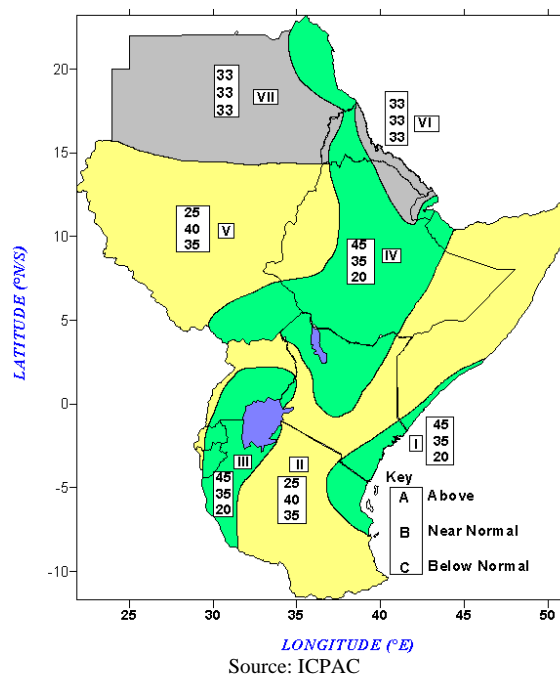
20
15
10
5
0
-5
-10

LATITUDE (°N/S)

33
33
33
VII

33
33
33
VI

25
40
35
V

45
35
20
IV

45
35
20
I

III
45
35
20

II
25
40
35

Key
A Above
B Near Normal
C Below Normal

25 30 35 40 45 50

LONGITUDE (°E)

Source: ICPAC